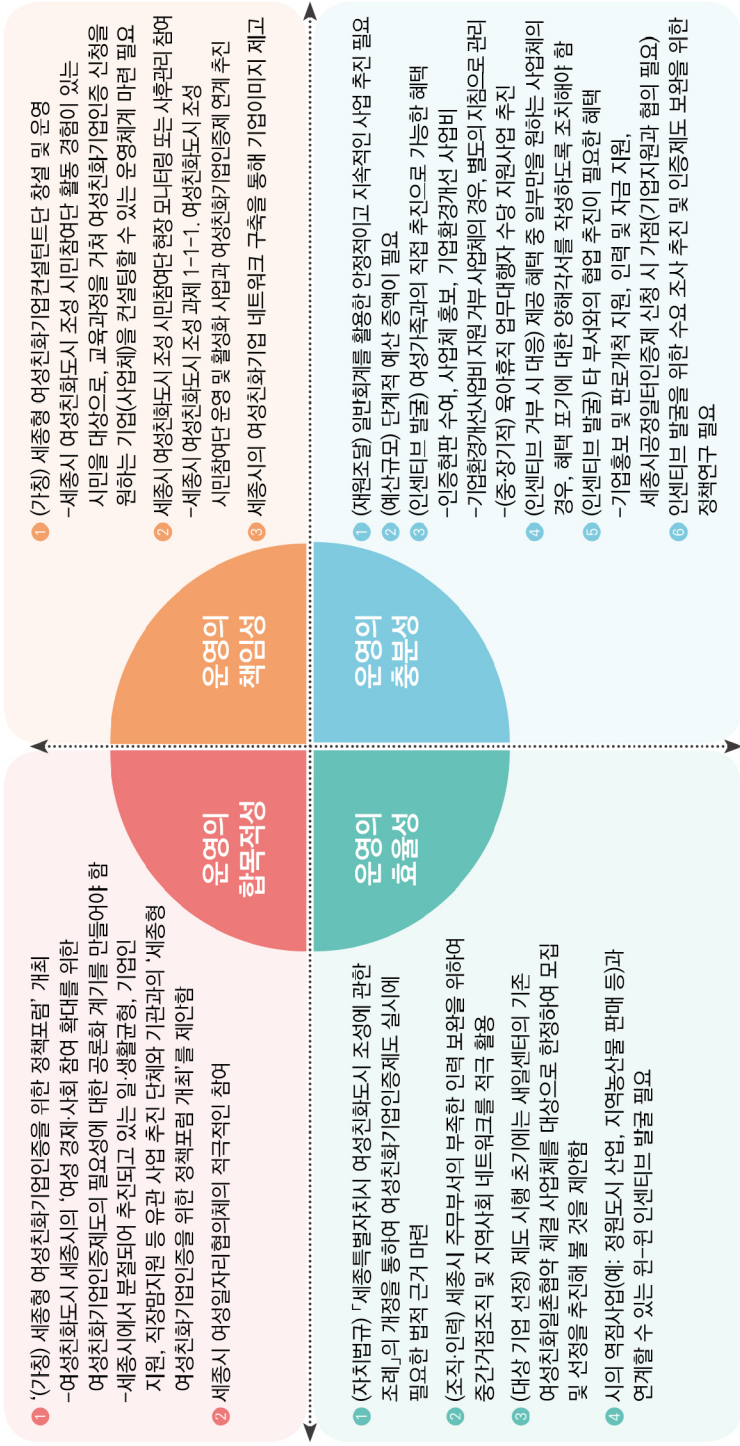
운영의 책임성

① (가칭) 세종형 여성친화기업컨설턴트단 창설 및 운영
–세종시 여성친화도시 조성 시민참여단 활동 경험이 있는 시민을 대상으로, 교육과정을 거쳐 여성친화기업인증 신청을 원하는 기업(사업체)을 컨설팅할 수 있는 운영체계 마련 필요
② 세종시 여성친화도시 조성 시민참여단 현장 모니터링 또는 사후관리 참여
–세종시 여성친화도시 조성 과제 1-1-1. 여성친화도시 조성 시민참여단 운영 및 활성화 사업과 여성친화기업인증제 연계 추진
③ 세종시의 여성친화기업 네트워크 구축을 통해 기업이미지 제고

운영의 충분성

① (재원조달) 일반회계를 활용한 안정적이고 지속적인 사업 추진 필요
② (예산규모) 단계적 예산 증액이 필요
③ (인센티브 발굴) 여성가족과의 직접 추진으로 가능한 혜택
–인증현판 수여, 사업체 홍보, 기업환경개선 사업비
–기업환경개선사업비 지원 거부 사업체의 경우, 별도의 자침으로 관리
–(중·장기적) 육아휴직 업무대행자 수당 지원사업 추진
④ (인센티브 거부 시 대응) 제공 혜택 중 일부만을 원하는 사업체의 경우, 혜택 포기에 대한 양해각서를 작성하도록 조치해야 함
⑤ (인센티브 발굴) 타 부서와의 협업 추진이 필요한 혜택
–기업홍보 및 판로개척 지원, 인력 및 자금 지원, 세종시공정일터인증제 신청 시 가점(기업지원과 협의 필요)
⑥ 인센티브 발굴을 위한 수요 조사 추진 및 인증제도 보완을 위한 정책연구 필요

운영의 합목적성

① '(가칭) 세종형 여성친화기업인증을 위한 정책포럼' 개최
–여성친화도시 세종시의 '여성 경제·사회 참여 확대'를 위한 여성친화기업인증제도의 필요성에 대한 공론화 계기를 만들어야 함
–세종시에서 분절되어 추진되고 있는 일·생활균형, 기업인 지원, 직장맘지원 등 유관 사업 추진 단체와 기관과의 '세종형 여성친화기업인증을 위한 정책포럼 개최'를 제안함
② 세종시 여성일자리협의체의 적극적인 참여

운영의 효율성

① (자치법규) 「세종특별자치시 여성친화도시 조성에 관한 조례」의 개정을 통하여 여성친화기업인증제도 실시에 필요한 법적 근거 마련
② (조직·인력) 세종시 주무부서의 부족한 인력 보완을 위하여 중간거점조직 및 지역사회 네트워크를 적극 활용
③ (대상 기업 선정) 제도 시행 초기에는 새일센터의 기존 여성친화일촌협약 체결 사업체를 대상으로 한정하여 모집 및 선정을 추진해 볼 것을 제안함
④ 시의 역점사업(예: 정원도시 산업, 지역농산물 판매 등)과 연계할 수 있는 인–인 인센티브 발굴 필요